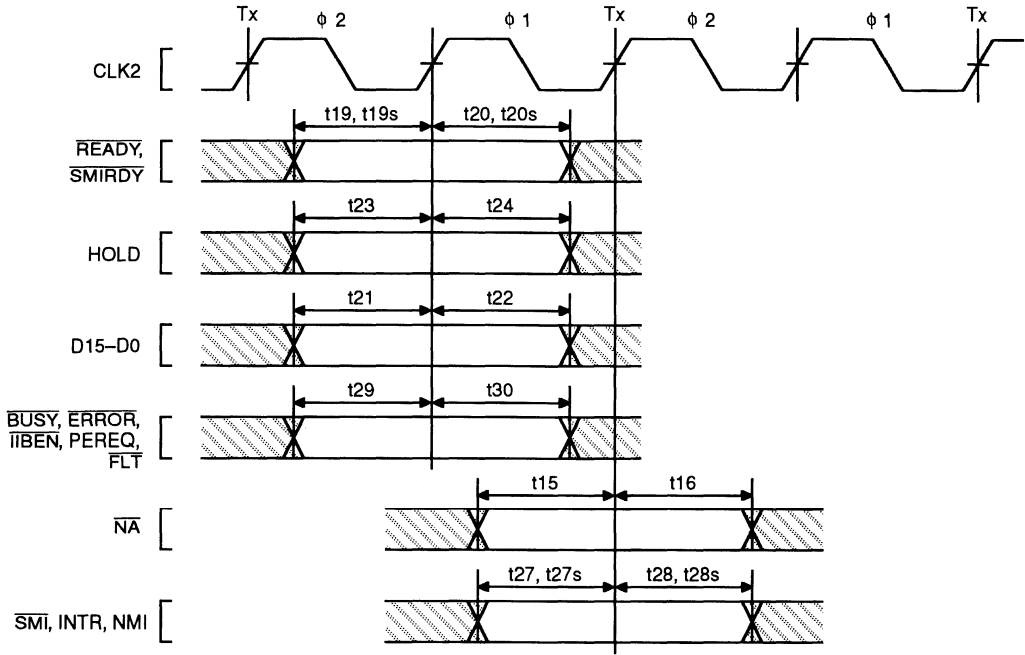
Tx $\phi$ 2 $\phi$ 1 Tx $\phi$ 2 $\phi$ 1 Tx

CLK2

t19, t19s t20, t20s

$\overline{\text{READY}}$, $\overline{\text{SMIRDY}}$

t23 t24

HOLD

t21 t22

D15–D0

t29 t30

$\overline{\text{BUSY}}$, $\overline{\text{ERROR}}$, $\overline{\text{IIBEN}}$, PEREQ, $\overline{\text{FLT}}$

t15 t16

$\overline{\text{NA}}$

t27, t27s t28, t28s

$\overline{\text{SMI}}$, INTR, NMI